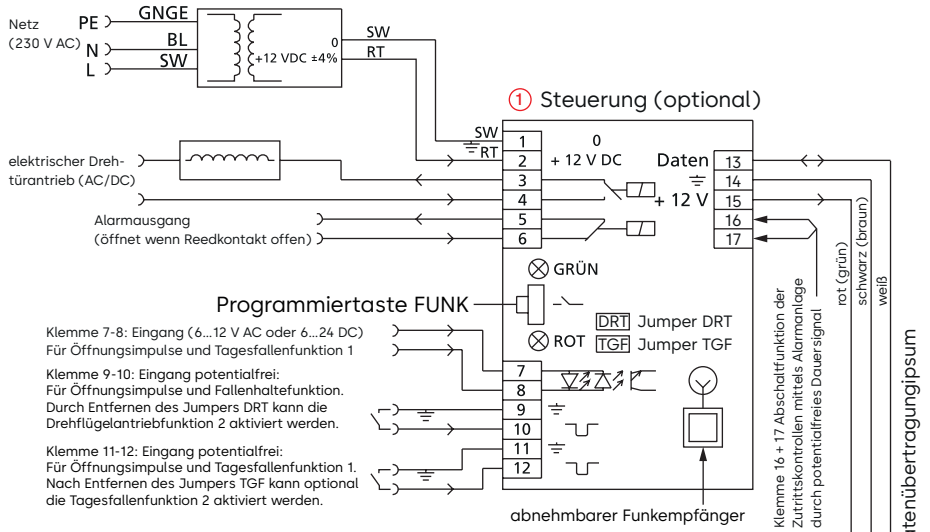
Netz
(230 V AC)
PE
N
L
GNGE
BL
SW
0
+12 VDC ±4%
SW
RT

① Steuerung (optional)

SW
RT
1
2
3
4
5
6
0
+ 12 V DC
Daten
+ 12 V
13
14
15
16
17

elektrischer Drehtürantrieb (AC/DC)

Alarmausgang
(öffnet wenn Reedkontakt offen)

GRÜN
Programmiertaste FUNK
ROT
DRT Jumper DRT
TGF Jumper TGF

Klemme 7-8: Eingang (6…12 V AC oder 6…24 DC)
Für Öffnungsimpulse und Tagesfallenfunktion 1

Klemme 9-10: Eingang potentialfrei:
Für Öffnungsimpulse und Fallenhaltefunktion.
Durch Entfernen des Jumpers DRT kann die Drehflügelantriebfunktion 2 aktiviert werden.

Klemme 11-12: Eingang potentialfrei:
Für Öffnungsimpulse und Tagesfallenfunktion 1.
Nach Entfernen des Jumpers TGF kann optional die Tagesfallenfunktion 2 aktiviert werden.

7
8
9
10
11
12

abnehmbarer Funkempfänger

Klemme 16 + 17 Abschaltfunktion der Zutrittskontrollen mittels Alarmanlage durch potentialfreies Dauersignal

rot (grün)
schwarz (braun)
weiß
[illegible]tenübertragungipsum